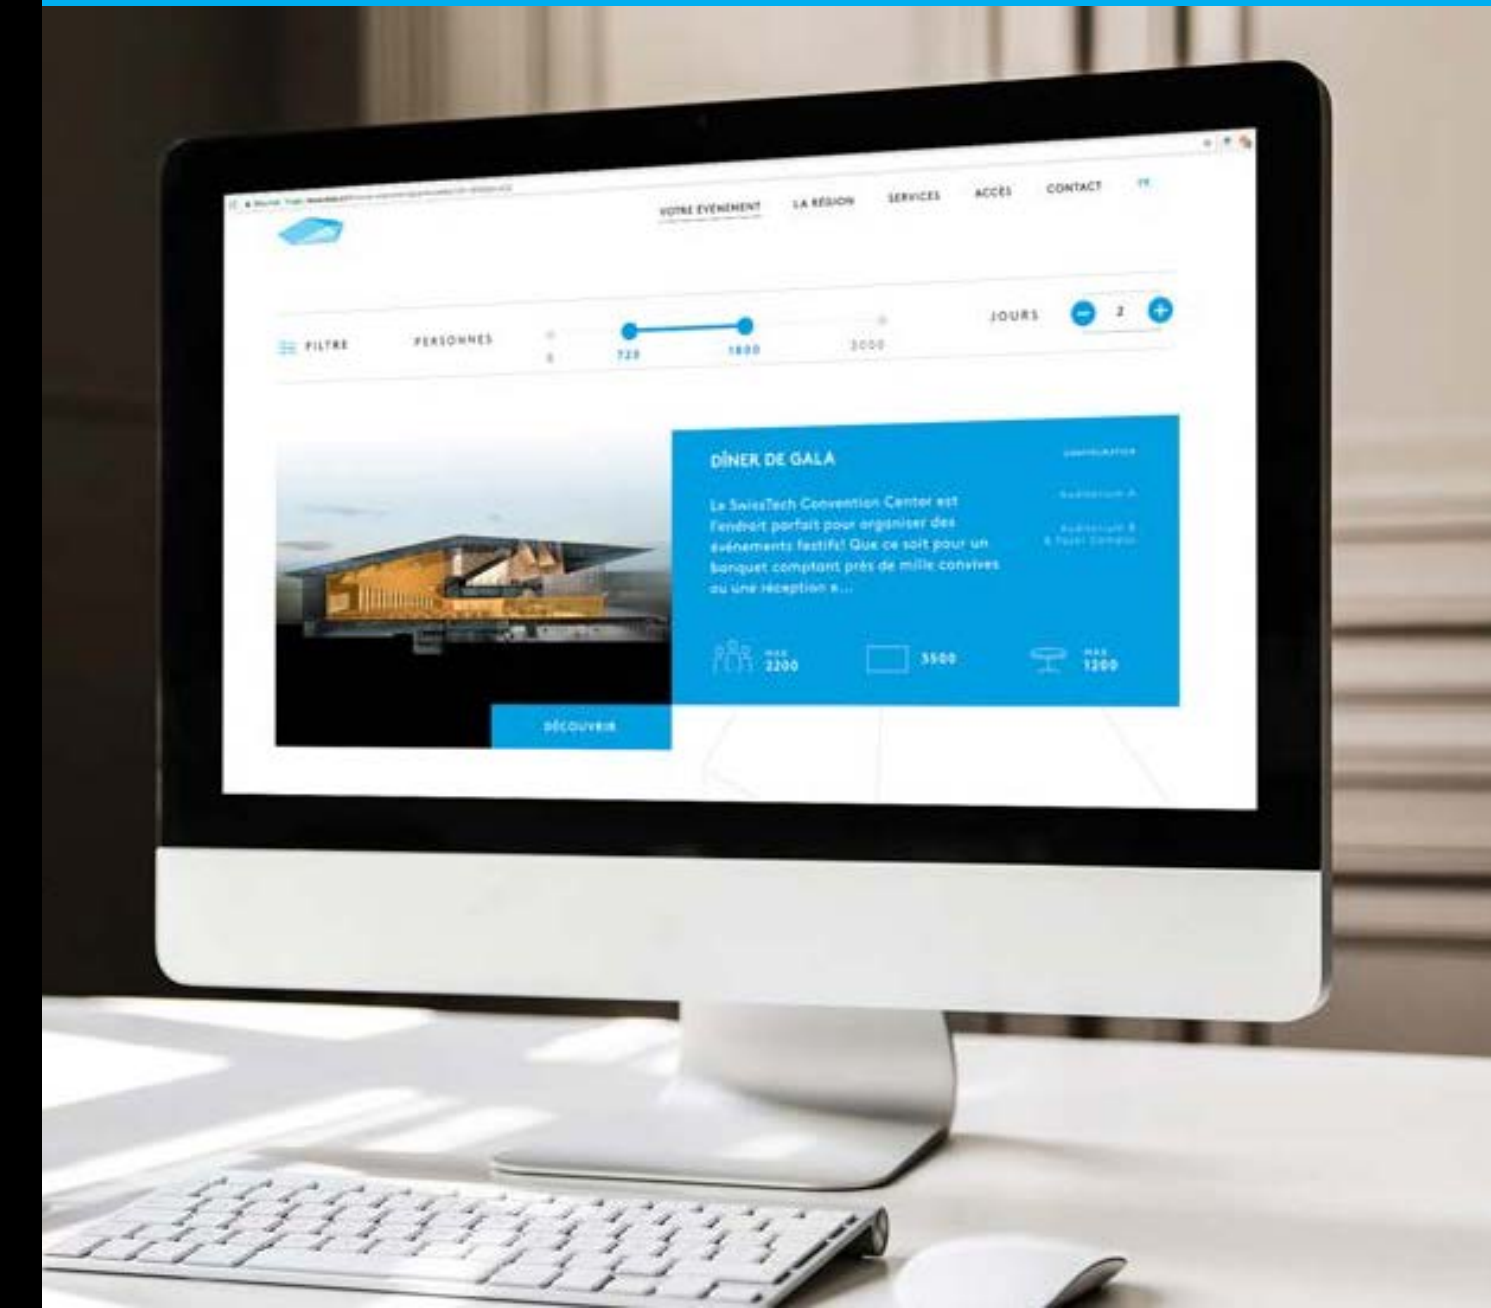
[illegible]

VOTRE EVENEMENT LA RÉGION SERVICES ACCÈS CONTACT FR

FILTRE PERSONNES 0 720 1800 3000 JOURS 2

DÎNER DE GALA

CONFIGURATION

Auditorium A

Auditorium B & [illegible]

Le SwissTech Convention Center est l'endroit parfait pour organiser des événements festifs! Que ce soit pour un banquet comptant près de mille convives ou une réception e...

MAX 2200

3500

MAX 1200

DÉCOUVRIR